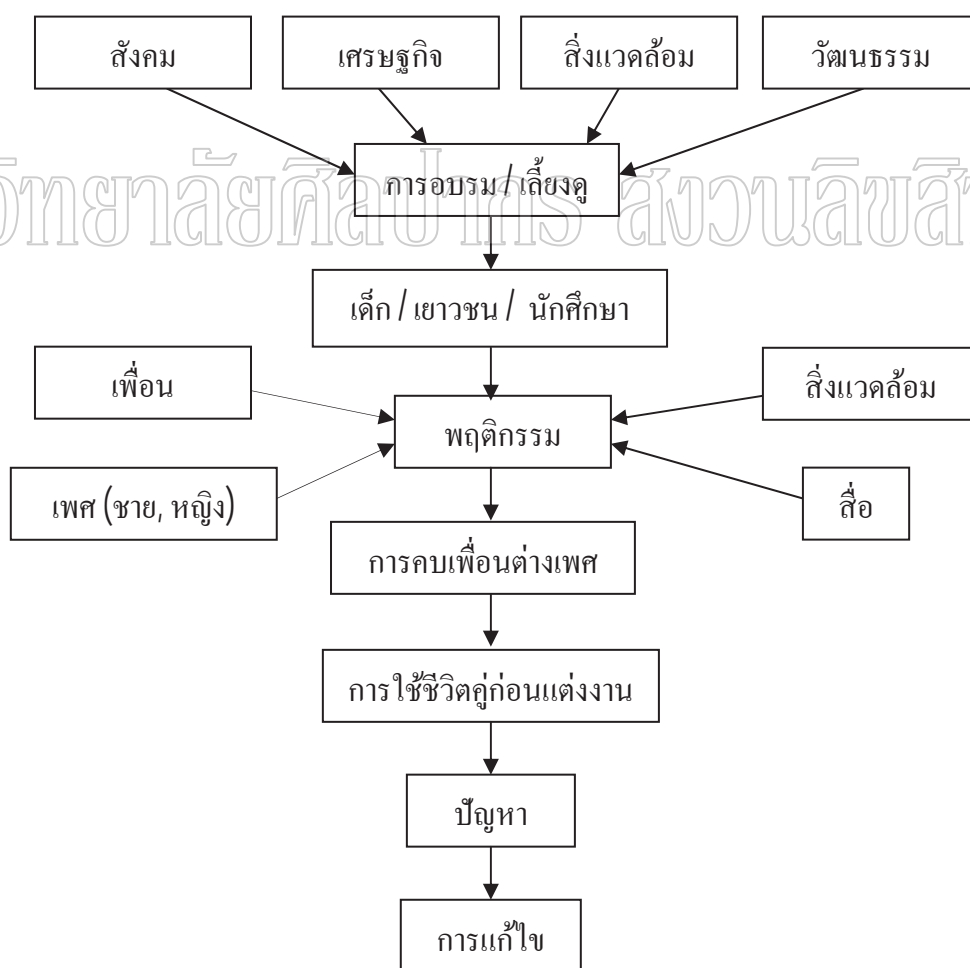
สังคม

เศรษฐกิจ

สิ่งแวดล้อม

วัฒนธรรม

การอบรม / เลี้ยงดู

วิทยาลัยศิลปากร สงวนลิขสิทธิ์

เด็ก / เยาวชน / นักศึกษา

เพื่อน

สิ่งแวดล้อม

พฤติกรรม

เพศ (ชาย, หญิง)

สื่อ

การคบเพื่อนต่างเพศ

การใช้ชีวิตคู่ก่อนแต่งงาน

ปัญหา

การแก้ไข